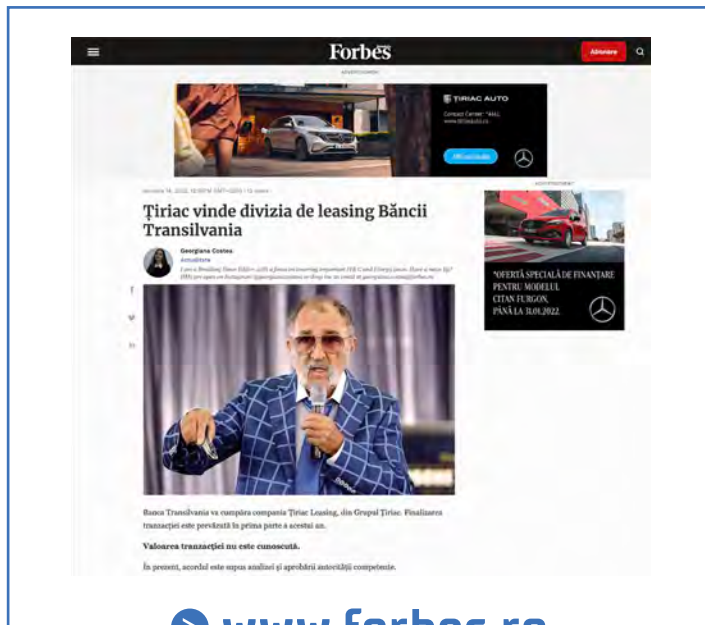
Forbes

Abonare

ADVERTISEMENT

ȚIRIAC AUTO

Contact Center: *4AUL

ADVERTISEMENT

Ianuarie 14, 2022, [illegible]

Țiriac vinde divizia de leasing Băncii Transilvania

Georgiana Costea
Actualitate

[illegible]

"OFERTĂ SPECIALĂ DE FINANȚARE PENTRU MODELUL CITAN FURGON, PÂNĂ LA 31.01.2022.

Banca Transilvania va cumpăra compania Țiriac Leasing, din Grupul Țiriac. Finalizarea tranzacției este prevăzută în prima parte a acestui an.

Valoarea tranzacției nu este cunoscută.

În prezent, acordul este supus analizei și aprobării autorității competente.

www.forbes.ro